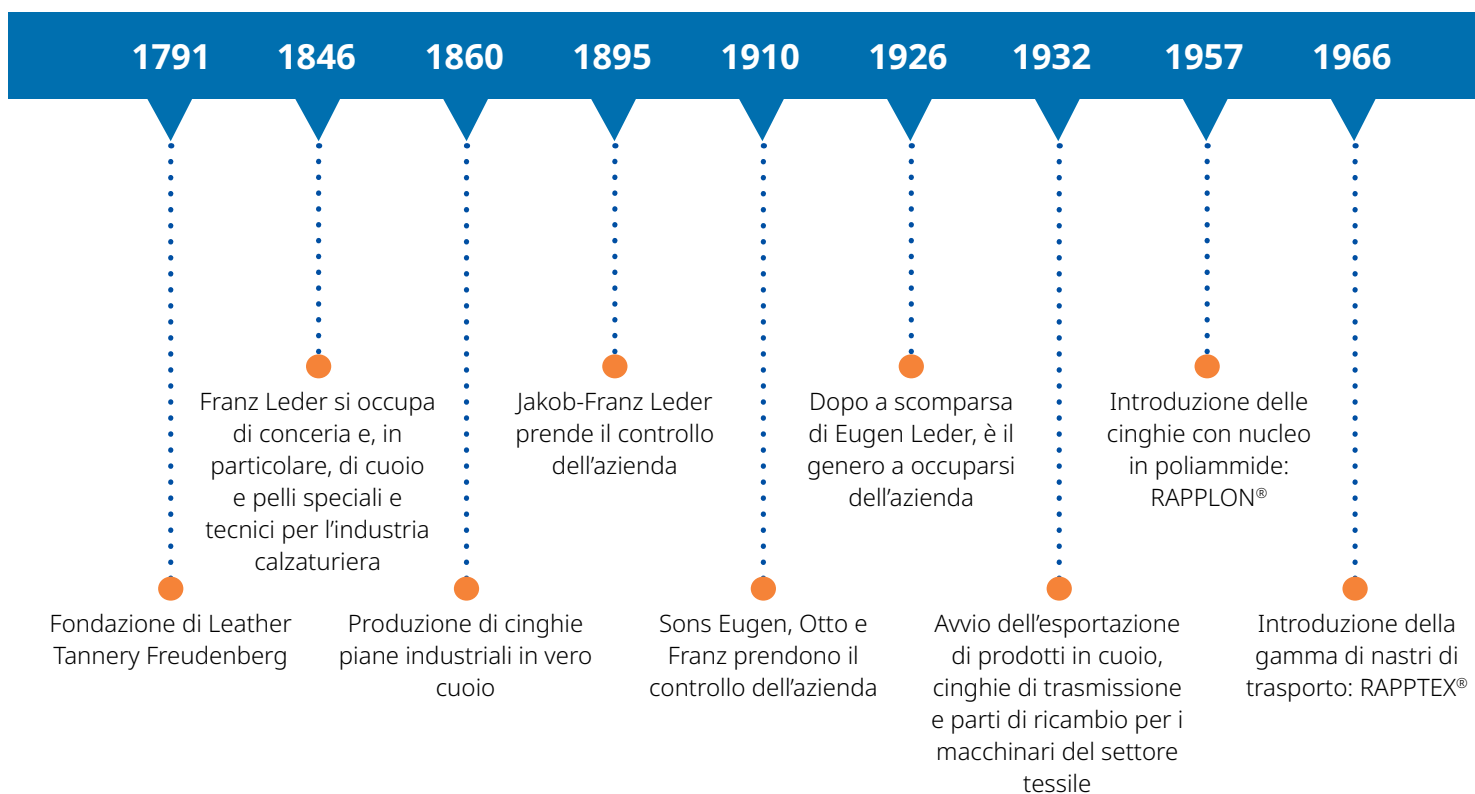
1791 1846 1860 1895 1910 1926 1932 1957 1966

Franz Leder si occupa di conceria e, in particolare, di cuoio e pelli speciali e tecnici per l'industria calzaturiera

Jakob-Franz Leder prende il controllo dell'azienda

Dopo a scomparsa di Eugen Leder, è il genero a occuparsi dell'azienda

Introduzione delle cinghie con nucleo in poliammide: RAPPLON®

Fondazione di Leather Tannery Freudenberg

Produzione di cinghie piane industriali in vero cuoio

Sons Eugen, Otto e Franz prendono il controllo dell'azienda

Avvio dell'esportazione di prodotti in cuoio, cinghie di trasmissione e parti di ricambio per i macchinari del settore tessile

Introduzione della gamma di nastri di trasporto: RAPPTEX®